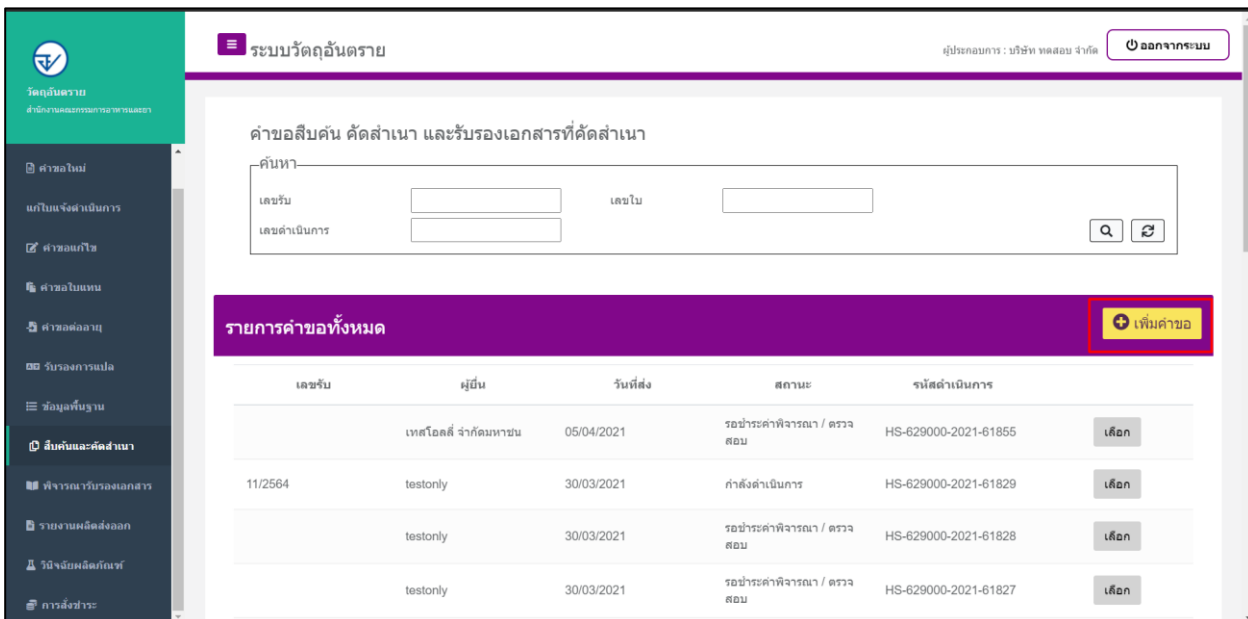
วัตถุอันตราย
สำนักงานคณะกรรมการอาหารและยา

คำขอใหม่
แก้ไขแจ้งดำเนินการ
คำขอแก้ไข
คำขอใบแทน
คำขอต่ออายุ
รับรองการแปล
ข้อมูลพื้นฐาน
สืบค้นและคัดสำเนา
พิจารณารับรองเอกสาร
รายงานผลิตส่งออก
วินิจฉัยผลิตภัณฑ์
การสั่งชำระ

ระบบวัตถุอันตราย

ผู้ประกอบการ : บริษัท ทดสอบ จำกัด
ออกจากระบบ

คำขอสืบค้น คัดสำเนา และรับรองเอกสารที่คัดสำเนา

ค้นหา
เลขรับ
เลขใบ
เลขดำเนินการ

รายการคำขอทั้งหมด
เพิ่มคำขอ

| เลขรับ | ผู้ยื่น | วันที่ส่ง | สถานะ | รหัสดำเนินการ | |
|---|---|---|---|---|---|
| | เทสโอลดี้ จำกัดมหาชน | 05/04/2021 | รอชำระค่าพิจารณา / ตรวจสอบ | HS-629000-2021-61855 | เลือก |
| 11/2564 | testonly | 30/03/2021 | กำลังดำเนินการ | HS-629000-2021-61829 | เลือก |
| | testonly | 30/03/2021 | รอชำระค่าพิจารณา / ตรวจสอบ | HS-629000-2021-61828 | เลือก |
| | testonly | 30/03/2021 | รอชำระค่าพิจารณา / ตรวจสอบ | HS-629000-2021-61827 | เลือก |